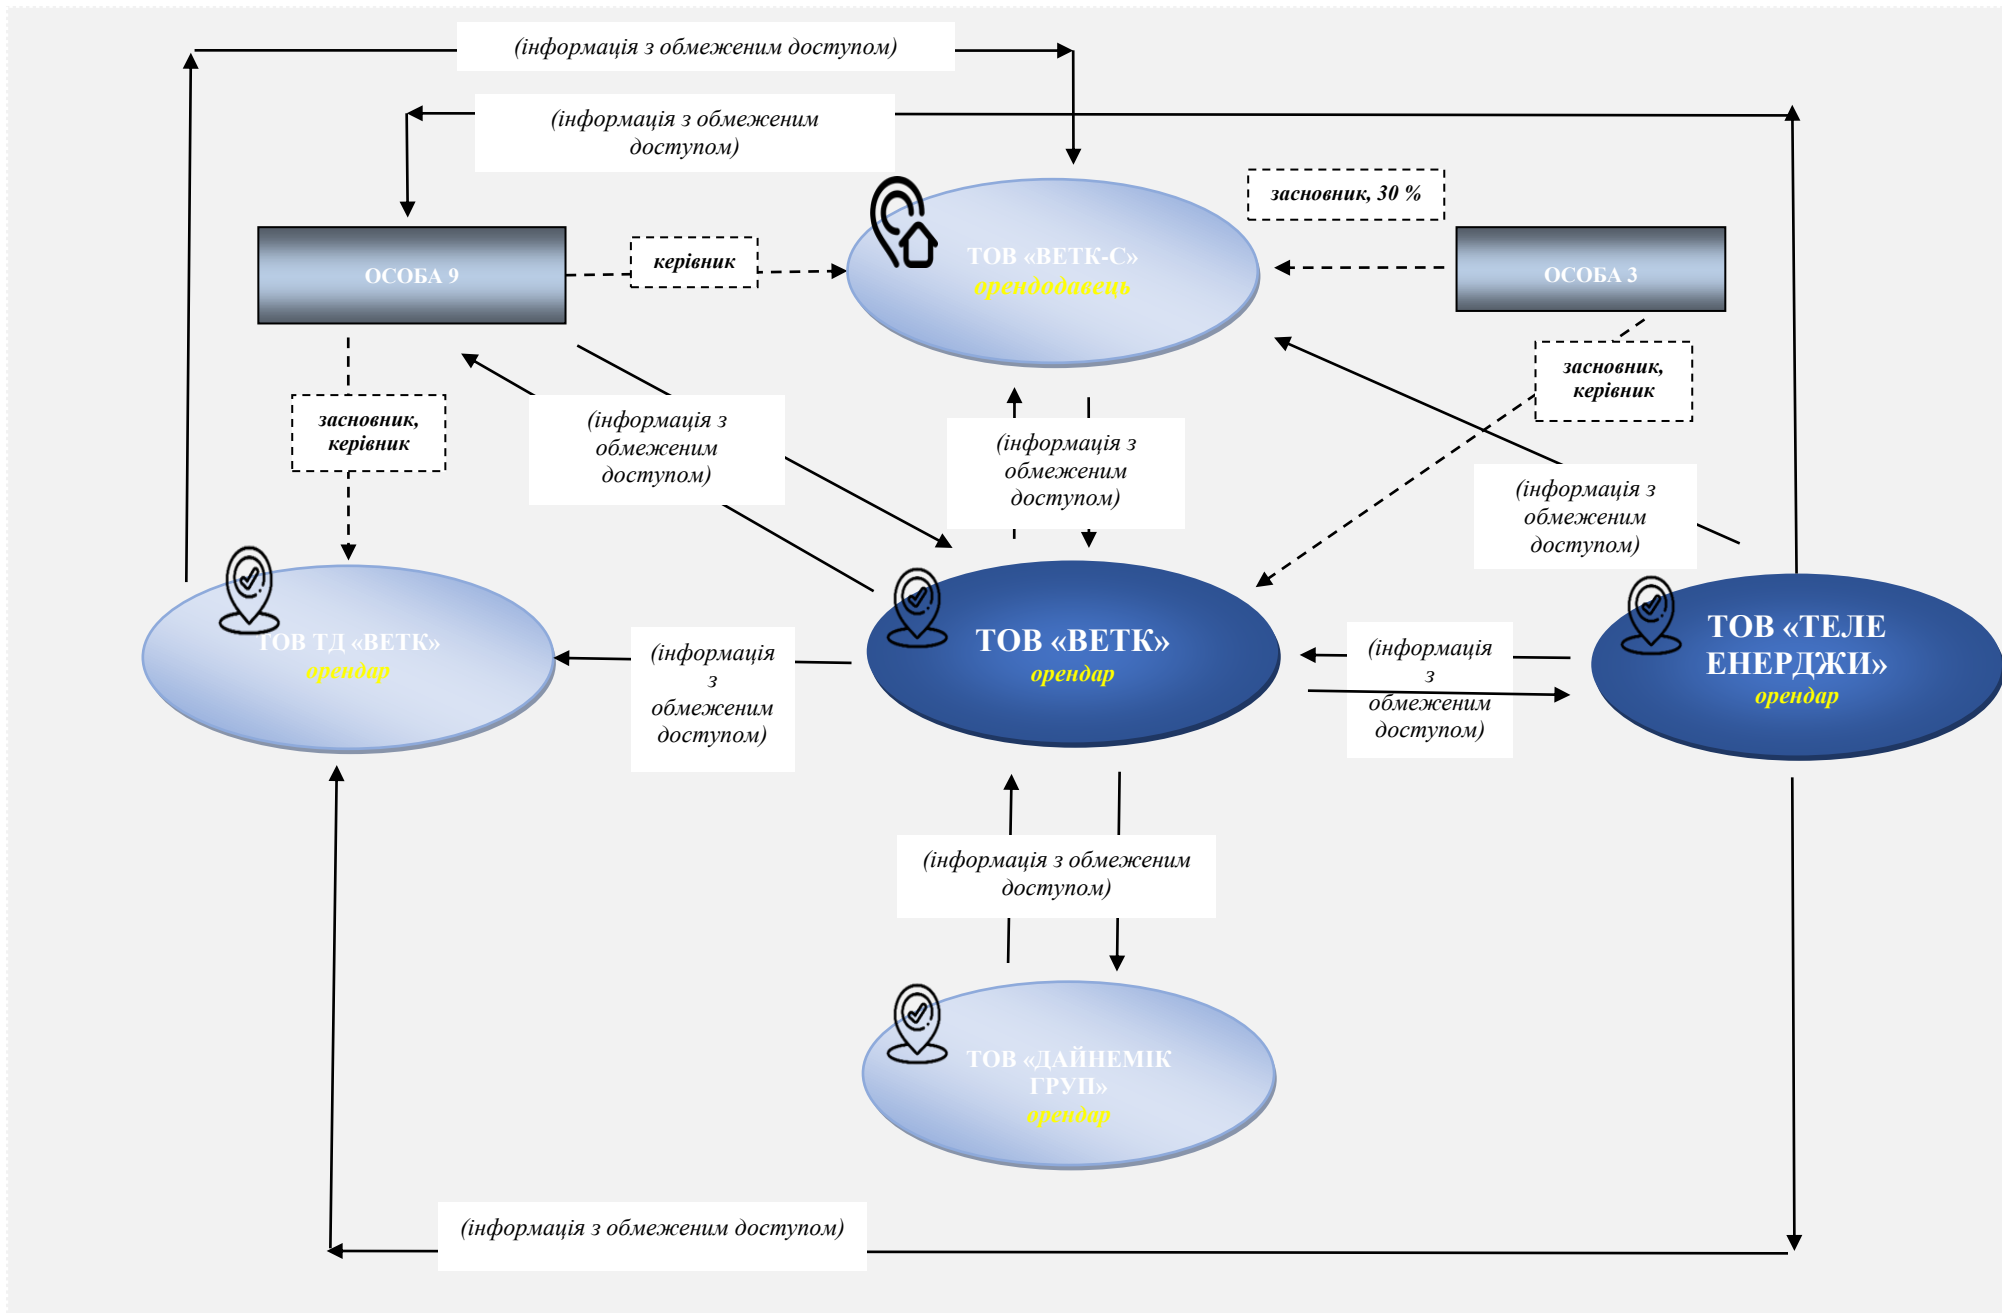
(інформація з обмеженим доступом)

(інформація з обмеженим доступом)

засновник, 30 %

ОСОБА 9

керівник

ТОВ «ВЕТК-С»
орендодавець

ОСОБА 3

засновник, керівник

засновник, керівник

(інформація з обмеженим доступом)

(інформація з обмеженим доступом)

(інформація з обмеженим доступом)

ТОВ ТД «ВЕТК»
орендар

ТОВ «ВЕТК»
орендар

(інформація з обмеженим доступом)

(інформація з обмеженим доступом)

ТОВ «ТЕЛЕ ЕНЕРДЖИ»
орендар

(інформація з обмеженим доступом)

ТОВ «ДАЙНЕМІК ГРУП»
орендар

(інформація з обмеженим доступом)